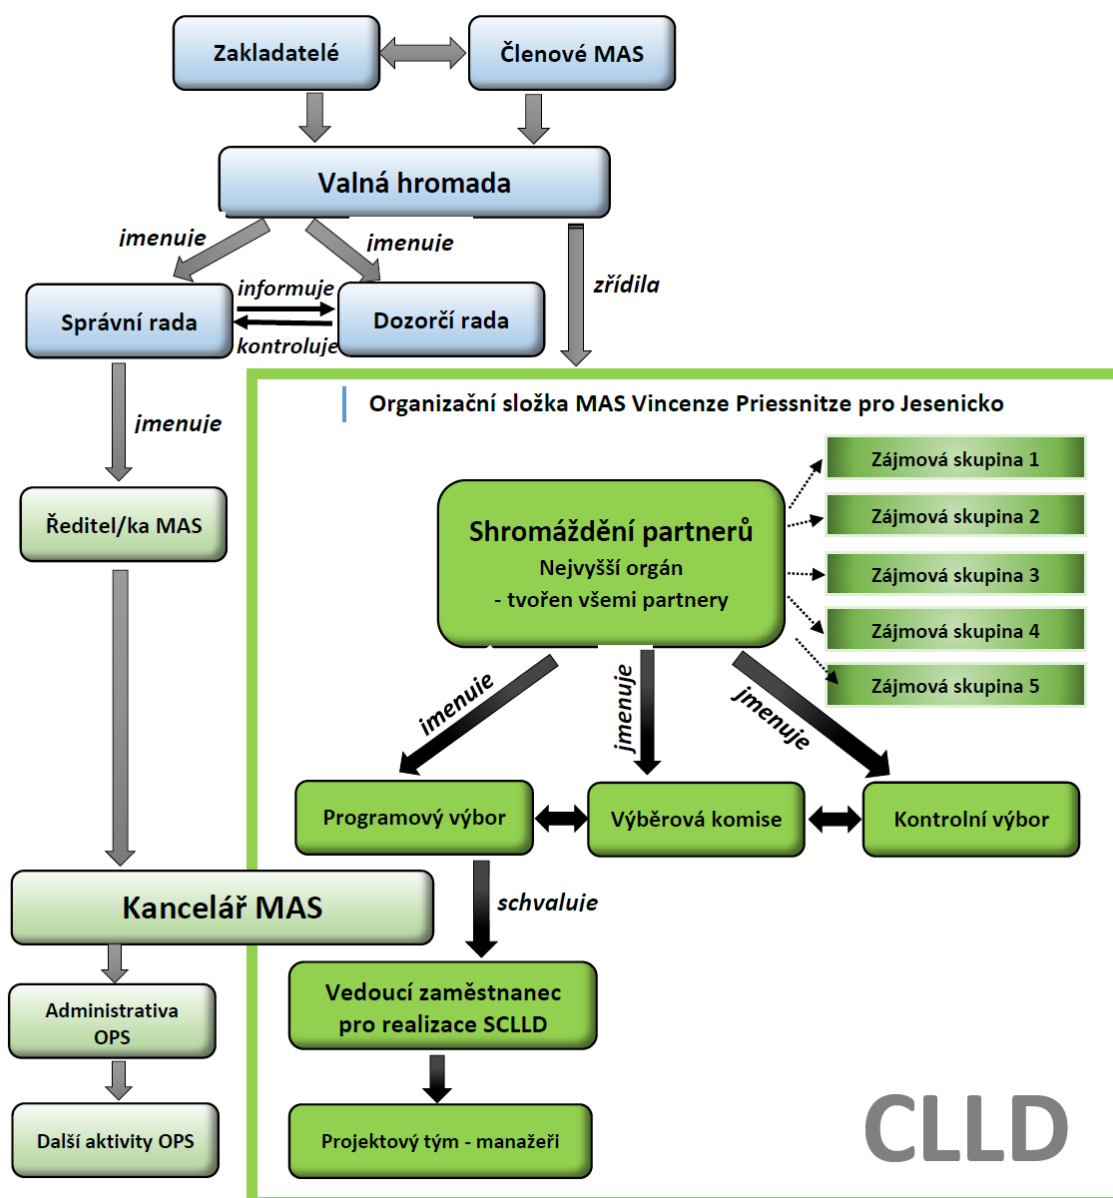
Zakladatelé

Členové MAS

Valná hromada

imenuje

imenuje

zřídila

informuje

Správní rada

Dozorčí rada

kontroluje

jmenuje

Ředitel/ka MAS

Organizační složka MAS Vincenze Priessnitze pro Jesenicko

Shromáždění partnerů
Nejvyšší orgán
- tvořen všemi partnery

Zájmová skupina 1

Zájmová skupina 2

Zájmová skupina 3

Zájmová skupina 4

Zájmová skupina 5

imenuje

jmenuje

jmenuje

Programový výbor

Výběrová komise

Kontrolní výbor

Kancelář MAS

schvaluje

Administrativa OPS

Vedoucí zaměstnanec pro realizace SCLLD

Další aktivity OPS

Projektový tým - manažeři

CLLD